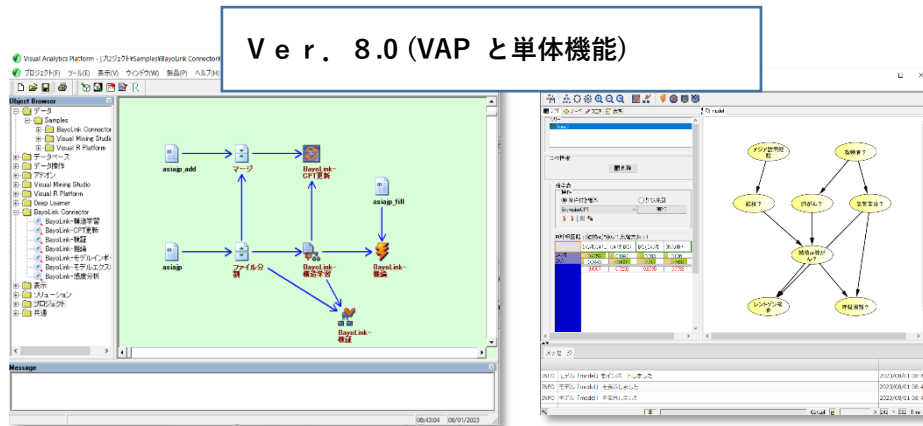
Ｖｅｒ．８.0 (VAP と単体機能)

Visual Analytics Platform - [プロジェクト¥Samples¥BayoLink Connector

プロジェクト(F) ツール(E) 表示(V) ウィンドウ(W) 製品(P) ヘルプ(H)

Object Browser

データ
Samples
BayoLink Connector
Visual Mining Studio
Visual R Platform
データベース
データ操作
アドオン
Visual Mining Studio
Visual R Platform
Deep Learner
BayoLink Connector
BayoLink-構造学習
BayoLink-CPT更新
BayoLink-検証
BayoLink-推論
BayoLink-モデルインポ
BayoLink-モデルエクス
BayoLink-感度分析
表示
ソリューション
プロジェクト
共通

asiajp_add
マージ
BayoLink-CPT更新
asiajp_fill
asiajp
ファイル分割
BayoLink-構造学習
BayoLink-推論
BayoLink-検証

Message

08:43:04 08/01/2023

アジア旅行経験
喫煙者？
結核？
肺がん？
気管支炎？
結核or肺がん？
レントゲン検査
呼吸困難？

メッセージ

INFO モデル「model」をインポートしました 2023/08/01 08:4
INFO モデル「model」を表示しました 2023/08/01 08:4
INFO モデル「model」を表示しました 2023/08/01 08:4

開く